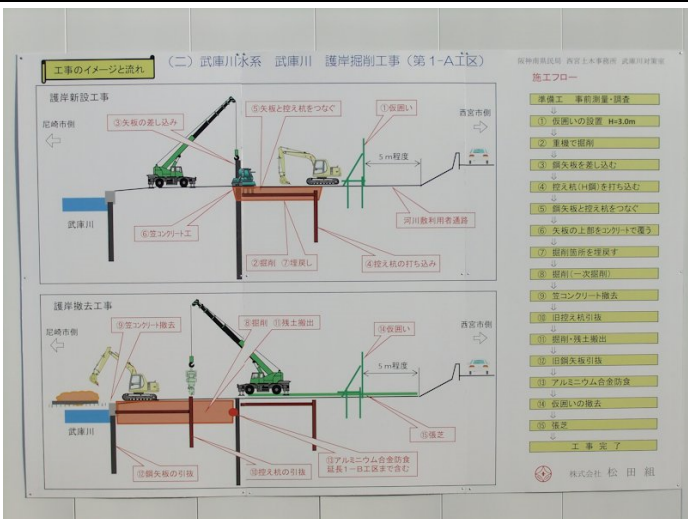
工事のイメージと流れ

（二）武庫川水系　武庫川　護岸掘削工事（第１-Ａ工区）

阪神南県民局　西宮土木事務所　武庫川対策室

護岸新設工事

尼崎市側

西宮市側

③矢板の差し込み

⑤矢板と控え杭をつなぐ

①仮囲い

５ｍ程度

武庫川

⑥笠コンクリート工

②掘削　⑦埋戻し

④控え杭の打ち込み

河川敷利用者通路

護岸撤去工事

尼崎市側

西宮市側

⑨笠コンクリート撤去

⑧掘削　⑪残土搬出

⑭仮囲い

５ｍ程度

武庫川

⑫鋼矢板の引抜

⑩控え杭の引抜

⑬アルミニウム合金防食
延長１－Ｂ工区まで含む

⑮張芝

施工フロー

準備工　事前測量・調査

①　仮囲いの設置　H=3.0m

②　重機で掘削

③　鋼矢板を差し込む

④　控え杭（H鋼）を打ち込む

⑤　鋼矢板と控え杭をつなぐ

⑥　矢板の上部をコンクリートで覆う

⑦　掘削箇所を埋戻す

⑧　掘削（一次掘削）

⑨　笠コンクリート撤去

⑩　旧控え杭引抜

⑪　掘削・残土搬出

⑫　旧鋼矢板引抜

⑬　アルミニウム合金防食

⑭　仮囲いの撤去

⑮　張芝

工　事　完　了

株式会社　松　田　組